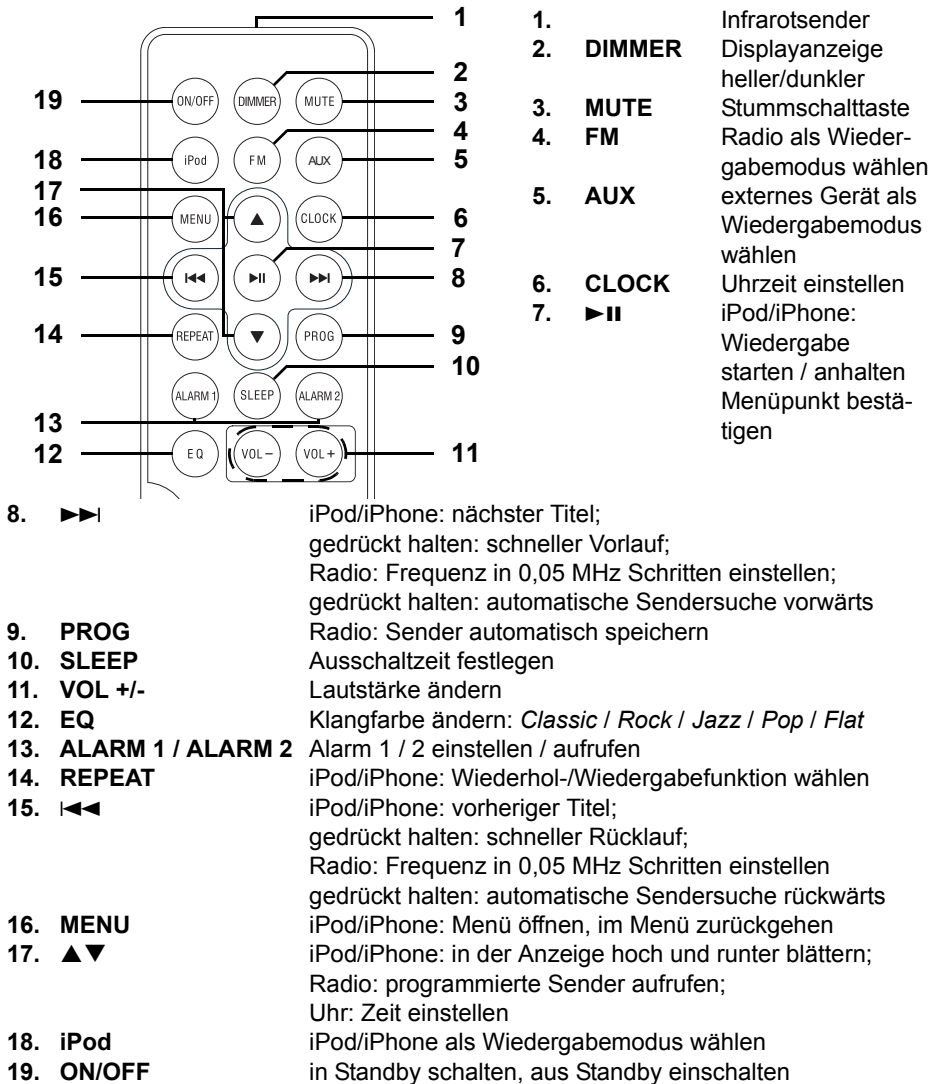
1
2
3
4
5
6
7
8
9
10
11
12
13
14
15
16
17
18
19

ON/OFF DIMMER MUTE
iPod FM AUX
MENU ▲ CLOCK
⏮ ►II ⏭
REPEAT ▼ PROG
ALARM 1 SLEEP ALARM 2
EQ VOL– VOL+

1. Infrarotsender
2. DIMMER Displayanzeige heller/dunkler
3. MUTE Stummschalttaste
4. FM Radio als Wiedergabemodus wählen
5. AUX externes Gerät als Wiedergabemodus wählen
6. CLOCK Uhrzeit einstellen
7. ►II iPod/iPhone: Wiedergabe starten / anhalten Menüpunkt bestätigen

8. ►►I iPod/iPhone: nächster Titel; gedrückt halten: schneller Vorlauf; Radio: Frequenz in 0,05 MHz Schritten einstellen; gedrückt halten: automatische Sendersuche vorwärts
9. PROG Radio: Sender automatisch speichern
10. SLEEP Ausschaltzeit festlegen
11. VOL +/- Lautstärke ändern
12. EQ Klangfarbe ändern: *Classic* / *Rock* / *Jazz* / *Pop* / *Flat*
13. ALARM 1 / ALARM 2 Alarm 1 / 2 einstellen / aufrufen
14. REPEAT iPod/iPhone: Wiederhol-/Wiedergabefunktion wählen
15. I◄◄ iPod/iPhone: vorheriger Titel; gedrückt halten: schneller Rücklauf; Radio: Frequenz in 0,05 MHz Schritten einstellen gedrückt halten: automatische Sendersuche rückwärts
16. MENU iPod/iPhone: Menü öffnen, im Menü zurückgehen
17. ▲▼ iPod/iPhone: in der Anzeige hoch und runter blättern; Radio: programmierte Sender aufrufen; Uhr: Zeit einstellen
18. iPod iPod/iPhone als Wiedergabemodus wählen
19. ON/OFF in Standby schalten, aus Standby einschalten